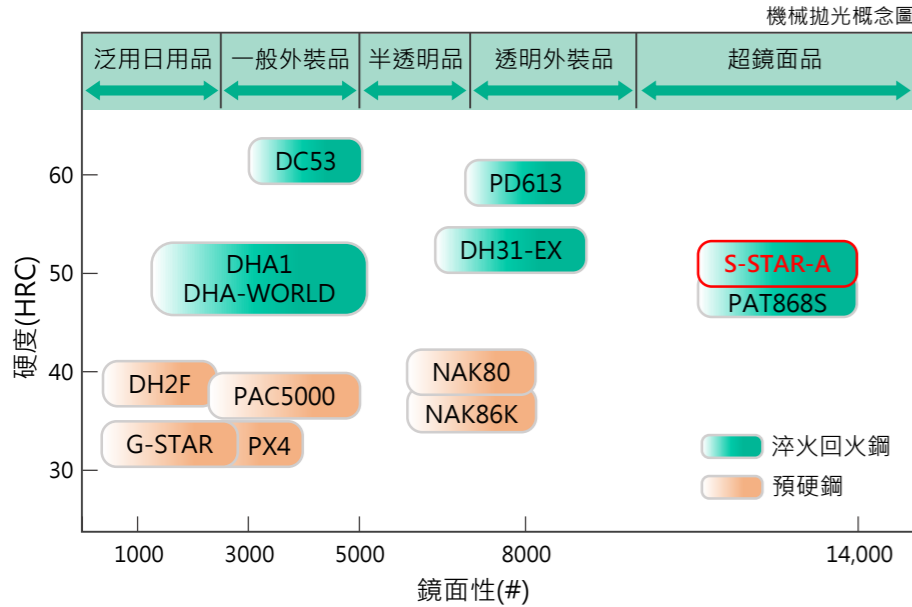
機械拋光概念圖

| 泛用日用品 | 一般外裝品 | 半透明品 | 透明外裝品 | 超鏡面品 |
|---|---|---|---|---|

硬度(HRC)

60
50
40
30

DC53
PD613
DHA1
DHA-WORLD
DH31-EX
S-STAR-A
PAT868S
NAK80
DH2F
PAC5000
NAK86K
G-STAR
PX4

淬火回火鋼
預硬鋼

1000
3000
5000
8000
14,000

鏡面性(#)